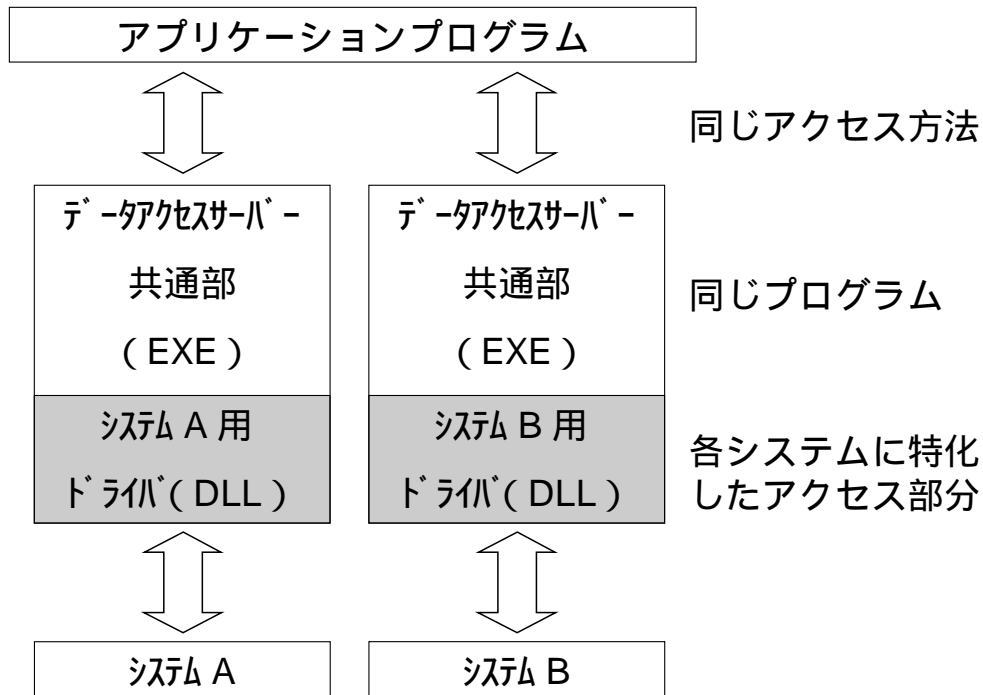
アプリケーションプログラム

同じアクセス方法

データアクセスサーバー
共通部
（EXE）

データアクセスサーバー
共通部
（EXE）

同じプログラム

システム A 用
ドライバ（DLL）

システム B 用
ドライバ（DLL）

各システムに特化したアクセス部分

システム A

システム B